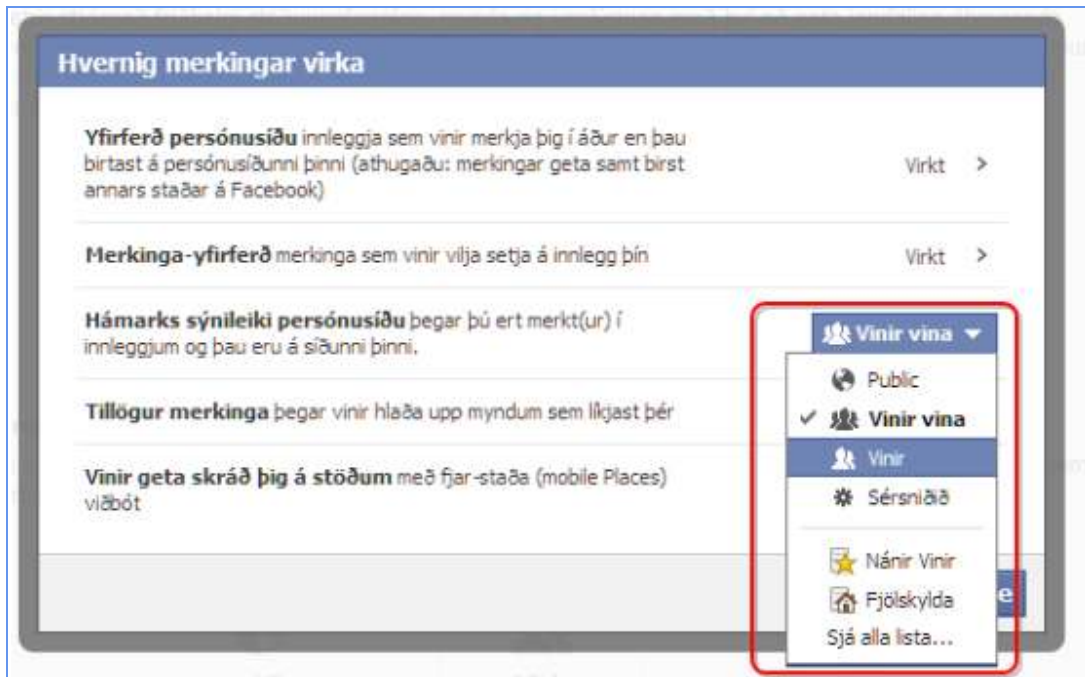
Hvernig merkingar virka

**Yfirferð persónusíðu** innleggja sem vinir merkja þig í áður en þau birtast á persónusíðunni þinni (athugaðu: merkingar geta samt birst annars staðar á Facebook)

Virkt >

**Merkinga-yfirferð** merkinga sem vinir vilja setja á innlegg þín

Virkt >

**Hámarks sýnileiki persónusíðu** þegar þú ert merkt(ur) í innleggjum og þau eru á síðunni þinni.

Vinir vina

Public

✓ Vinir vina

Vinir

Sérsniðið

Nánir Vinir

Fjölskylda

Sjá alla lista...

**Tillögur merkinga** þegar vinir hlaða upp myndum sem líkjast þér

**Vinir geta skráð þig á stöðum** með fjar-staða (mobile Places) viðbót

e